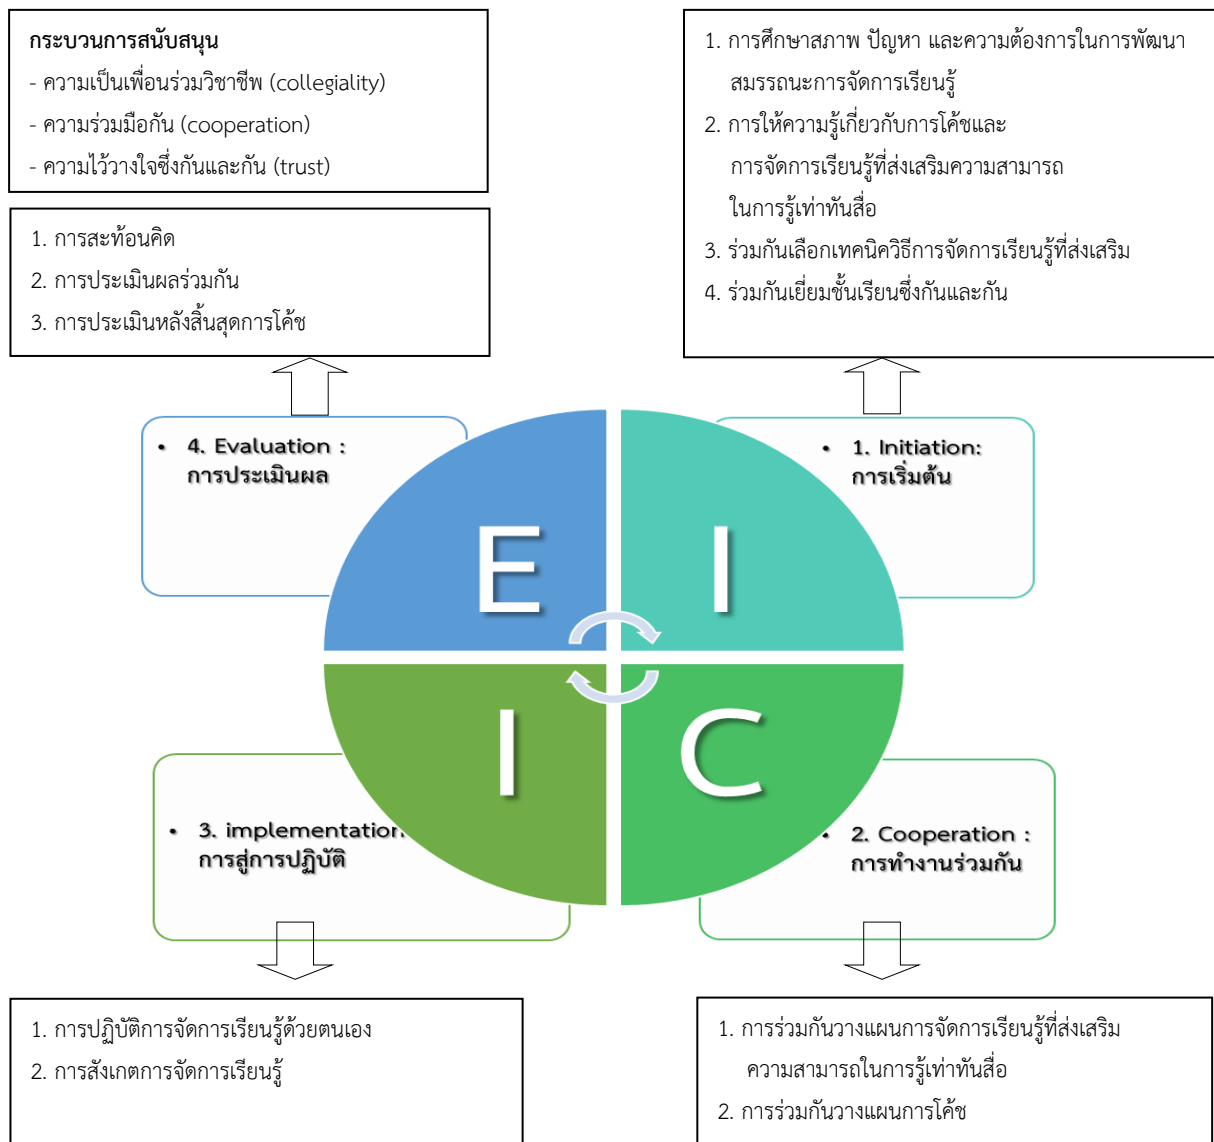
กระบวนการสนับสนุน
- ความเป็นเพื่อนร่วมวิชาชีพ (collegiality)
- ความร่วมมือกัน (cooperation)
- ความไว้วางใจซึ่งกันและกัน (trust)

1. การศึกษาสภาพ ปัญหา และความต้องการในการพัฒนาสมรรถนะการจัดการเรียนรู้
2. การให้ความรู้เกี่ยวกับการโค้ชและการจัดการเรียนรู้ที่ส่งเสริมความสามารถในการรู้เท่าทันสื่อ
3. ร่วมกันเลือกเทคนิควิธีการจัดการเรียนรู้ที่ส่งเสริม
4. ร่วมกันเยี่ยมชั้นเรียนซึ่งกันและกัน

1. การสะท้อนคิด
2. การประเมินผลร่วมกัน
3. การประเมินหลังสิ้นสุดการโค้ช

• 4. Evaluation : การประเมินผล

• 1. Initiation: การเริ่มต้น

E

I

I

C

• 3. implementation การสู่การปฏิบัติ

• 2. Cooperation : การทำงานร่วมกัน

1. การปฏิบัติการจัดการเรียนรู้ด้วยตนเอง
2. การสังเกตการจัดการเรียนรู้

1. การร่วมกันวางแผนการจัดการเรียนรู้ที่ส่งเสริมความสามารถในการรู้เท่าทันสื่อ
2. การร่วมกันวางแผนการโค้ช